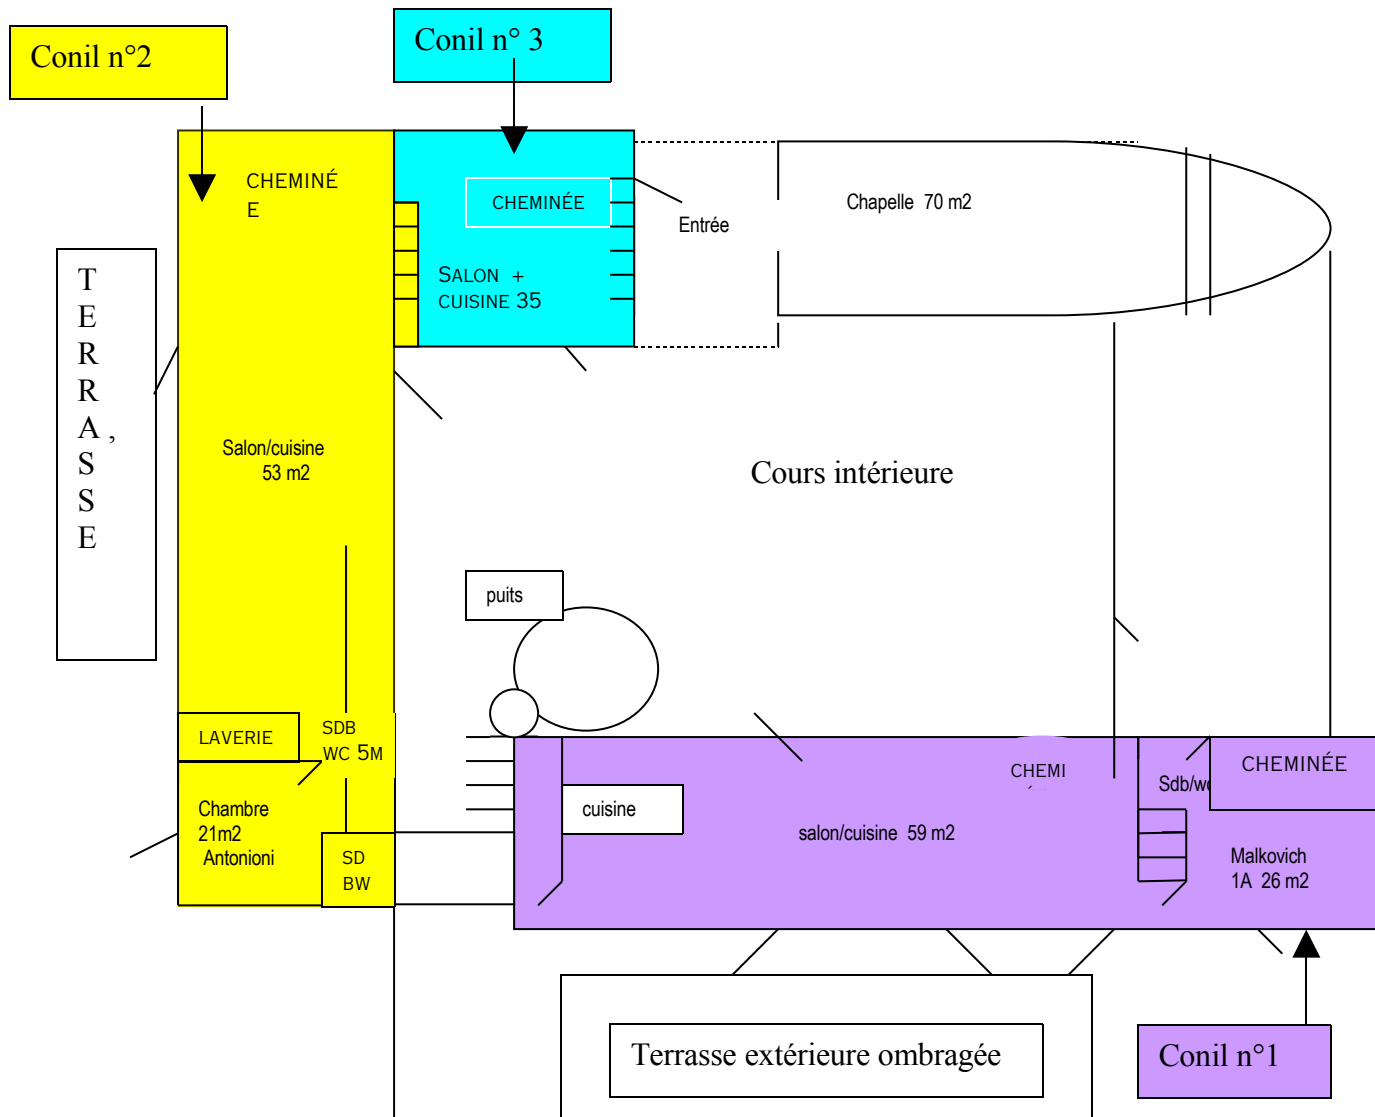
Conil n°2

Conil n° 3

CHEMINÉE

CHEMINÉE

Entrée

Chapelle 70 m2

TERRASSE

SALON + CUISINE 35

Salon/cuisine 53 m2

Cours intérieure

puits

LAVERIE

SDB WC 5M

Chambre 21m2 Antonioni

SD BW

cuisine

CHEMI

salon/cuisine 59 m2

Sdb/w

CHEMINÉE

Malkovich 1A 26 m2

Terrasse extérieure ombragée

Conil n°1